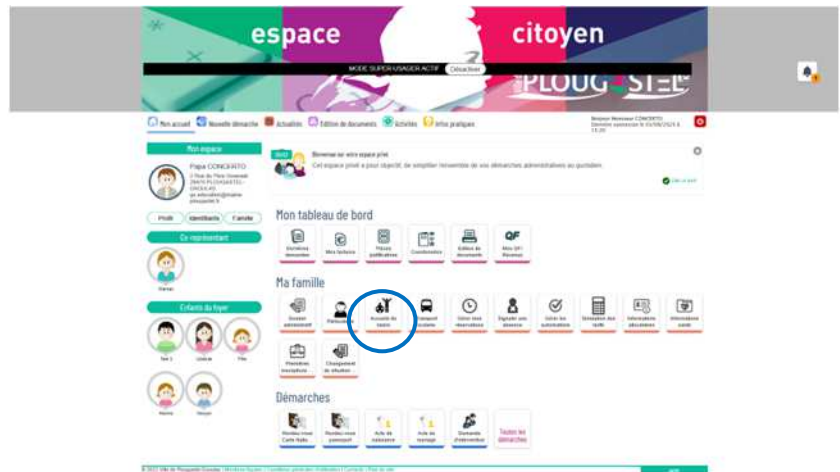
espace citoyen

MODE SUPER-USAGER ACTIF Désactiver

PLOUGASTEL

Mon accueil  Nouvelle démarche  Actualités  Édition de documents  Activités  Infos pratiques

Bonjour Monsieur CONCERTO
Dernière connexion le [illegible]

Mon espace

Papa CONCERTO
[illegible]

Profil  Identifiants  Famille

Ce représentant

Maman

Enfants du foyer

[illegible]  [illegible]  Fille

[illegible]  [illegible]

Bienvenue sur votre espace privé
Cet espace privé a pour objectif, de simplifier l'ensemble de vos démarches administratives au quotidien.

Mon tableau de bord

Dernières demandes  Mes factures  Pièces justificatives  Coordonnées  Édition de documents  Mon QF / Revenus

Ma famille

Dossier administratif  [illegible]  Accueil du matin  Transport scolaire  Gérer mes réservations  Signaler une absence  Gérer les autorisations  Simulation des tarifs  Informations éducatives  Informations santé

Première inscription  Changement de situation

Démarches

Rendez-vous Carte Nationale  Rendez-vous passeport  Acte de naissance  Acte de mariage  Demande d'intervention  Toutes les démarches

© 2022 Ville de Plougastel-Daoulas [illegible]